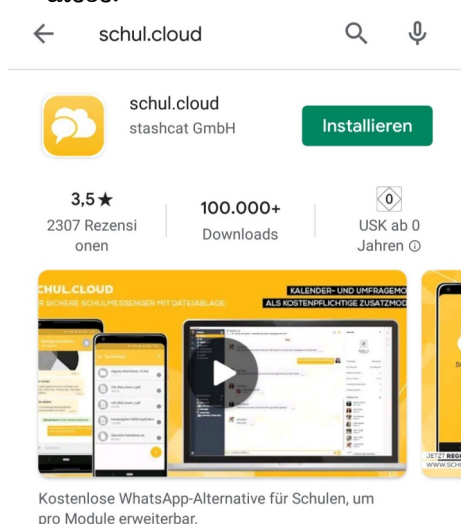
schul.cloud

schul.cloud
stashcat GmbH
Installieren

3,5★
2307 Rezensionen

100.000+
Downloads

0
USK ab 0 Jahren ⓘ

SCHUL.CLOUD
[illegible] SICHERE SCHULMESSENGER MIT DATEIABLAGE

KALENDER- UND UMFRAGEMO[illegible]
ALS KOSTENPFLICHTIGE ZUSATZMOD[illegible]

JETZT REG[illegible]
WWW.SCH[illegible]

Kostenlose WhatsApp-Alternative für Schulen, um pro Module erweiterbar.